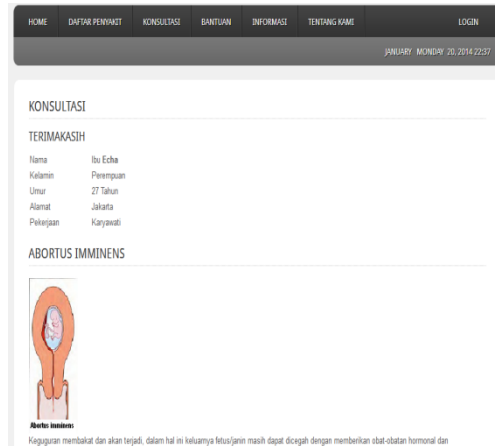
HOME DAFTAR PENYAKIT KONSULTASI BANTUAN INFORMASI TENTANG KAMI LOGIN

JANUARY MONDAY 20, 2014 22:37

KONSULTASI

TERIMAKASIH

| Nama | Ibu Echa |
|---|---|
| Kelamin | Perempuan |
| Umur | 27 Tahun |
| Alamat | Jakarta |
| Pekerjaan | Karyawati |

ABORTUS IMMINENS

Abortus imminens

Keguguran membakat dan akan terjadi, dalam hal ini keluarnya fetus/janin masih dapat dicegah dengan memberikan obat-obatan hormonal dan